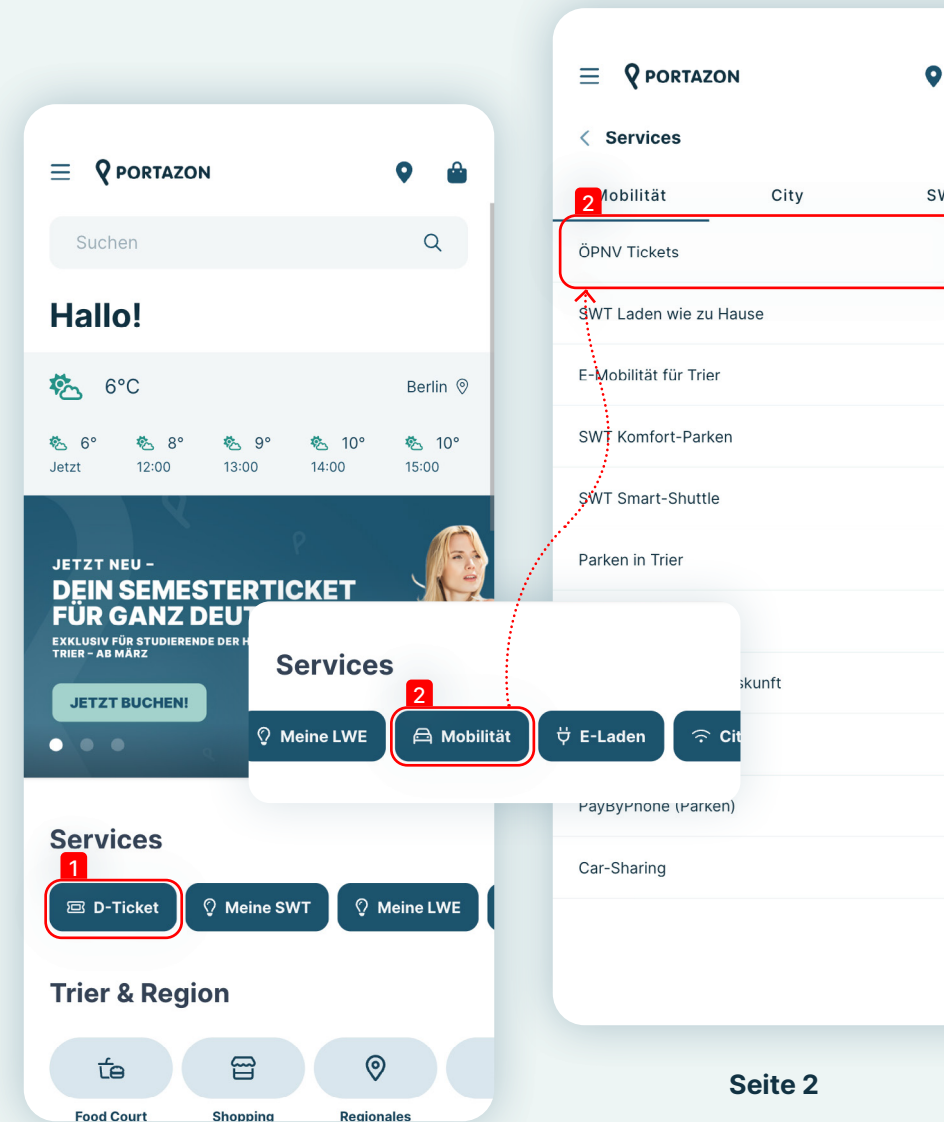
PORTAZON

Suchen

Hallo!

6°C

Berlin

6° Jetzt
8° 12:00
9° 13:00
10° 14:00
10° 15:00

JETZT NEU –
DEIN SEMESTERTICKET FÜR GANZ DEUT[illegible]
EXKLUSIV FÜR STUDIERENDE DER H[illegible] TRIER – AB MÄRZ

JETZT BUCHEN!

Services

1

D-Ticket
Meine SWT
Meine LWE

Trier & Region

Food Court
Shopping
Regionales

Services

2

Meine LWE
Mobilität
E-Laden
Cit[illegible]

PORTAZON

Services

2

Mobilität
City
SW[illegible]

ÖPNV Tickets
SWT Laden wie zu Hause
E-Mobilität für Trier
SWT Komfort-Parken
SWT Smart-Shuttle
Parken in Trier
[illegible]skunft
PayByPhone (Parken)
Car-Sharing

Seite 2